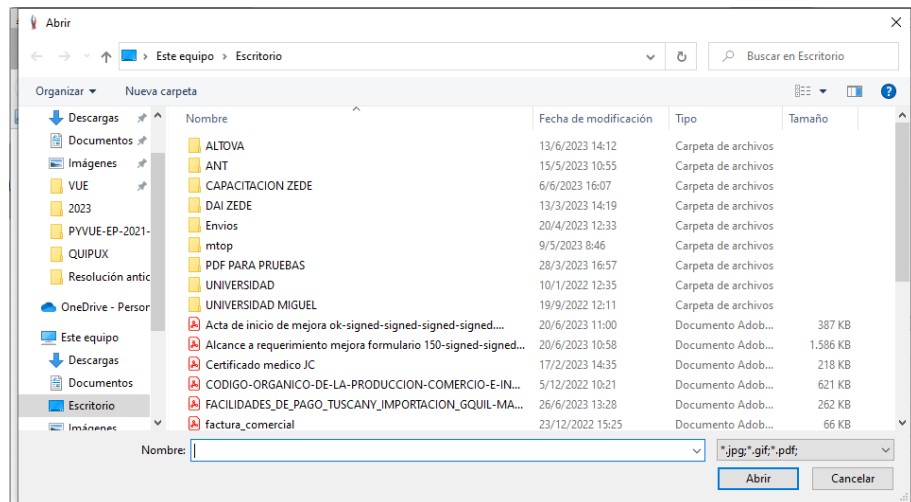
Abrir

Este equipo > Escritorio

Buscar en Escritorio

Organizar ▾   Nueva carpeta

Descargas
Documentos
Imágenes
VUE
2023
PYVUE-EP-2021-
QUIPUX
Resolución antic
OneDrive - Persor
Este equipo
Descargas
Documentos
Escritorio
Imágenes

| Nombre | Fecha de modificación | Tipo | Tamaño |
|---|---|---|---|
| ALTOVA | 13/6/2023 14:12 | Carpeta de archivos | |
| ANT | 15/5/2023 10:55 | Carpeta de archivos | |
| CAPACITACION ZEDE | 6/6/2023 16:07 | Carpeta de archivos | |
| DAI ZEDE | 13/3/2023 14:19 | Carpeta de archivos | |
| Envios | 20/4/2023 12:33 | Carpeta de archivos | |
| mtop | 9/5/2023 8:46 | Carpeta de archivos | |
| PDF PARA PRUEBAS | 28/3/2023 16:57 | Carpeta de archivos | |
| UNIVERSIDAD | 10/1/2022 12:35 | Carpeta de archivos | |
| UNIVERSIDAD MIGUEL | 19/9/2022 12:11 | Carpeta de archivos | |
| Acta de inicio de mejora ok-signed-signed-signed-signed.... | 20/6/2023 11:00 | Documento Adob... | 387 KB |
| Alcance a requerimiento mejora formulario 150-signed-signed... | 20/6/2023 10:58 | Documento Adob... | 1.586 KB |
| Certificado medico JC | 17/2/2023 14:35 | Documento Adob... | 218 KB |
| CODIGO-ORGANICO-DE-LA-PRODUCCION-COMERCIO-E-IN... | 5/12/2022 10:21 | Documento Adob... | 621 KB |
| FACILIDADES_DE_PAGO_TUSCANY_IMPORTACION_GQUIL-MA... | 26/6/2023 13:28 | Documento Adob... | 262 KB |
| factura_comercial | 23/12/2022 15:25 | Documento Adob... | 66 KB |

Nombre:
*.jpg;*.gif;*.pdf;
Abrir   Cancelar